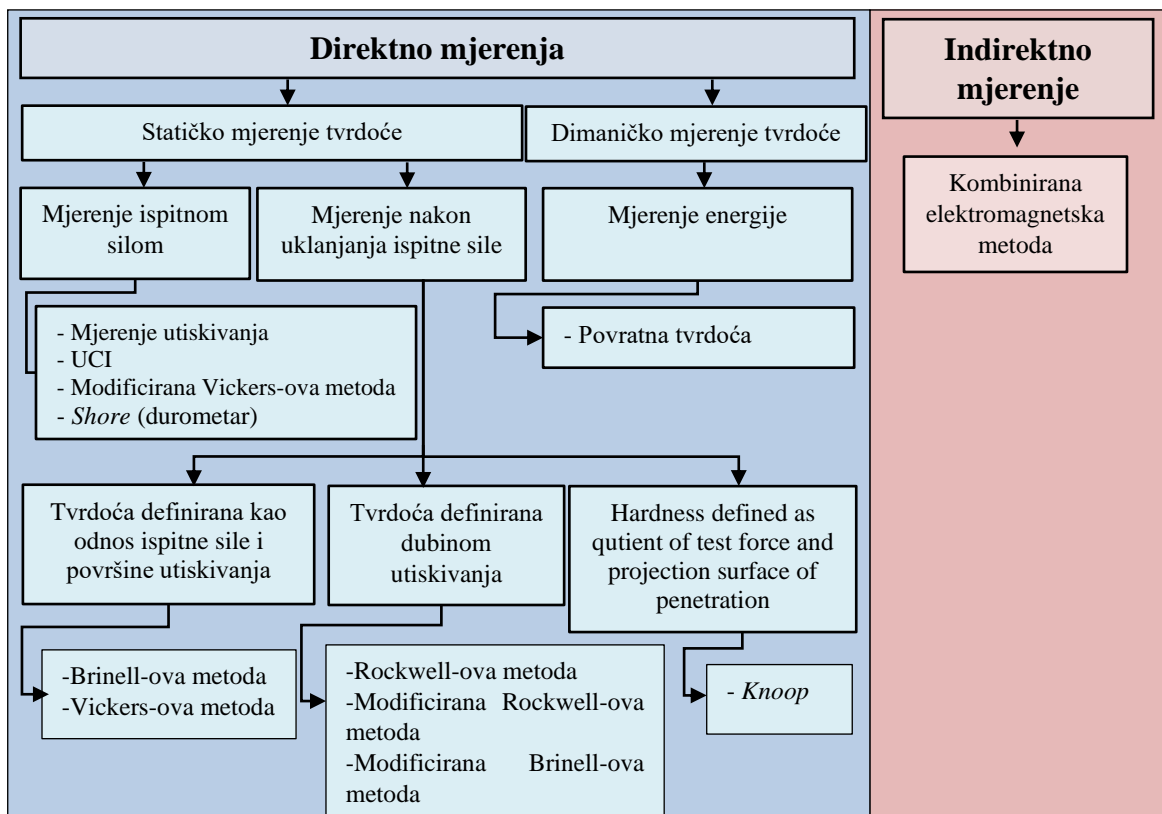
Direktno mjerenja

Statičko mjerenje tvrdoće

Dimaničko mjerenje tvrdoće

Mjerenje ispitnom silom

Mjerenje nakon uklanjanja ispitne sile

Mjerenje energije

- Mjerenje utiskivanja
- UCI
- Modificirana Vickers-ova metoda
- Shore (durometar)

- Povratna tvrdoća

Tvrdoća definirana kao odnos ispitne sile i površine utiskivanja

Tvrdoća definirana dubinom utiskivanja

Hardness defined as qutient of test force and projection surface of penetration

-Brinell-ova metoda
-Vickers-ova metoda

-Rockwell-ova metoda
-Modificirana Rockwell-ova metoda
-Modificirana Brinell-ova metoda

- Knoop

Indirektno mjerenje

Kombinirana elektromagnetska metoda